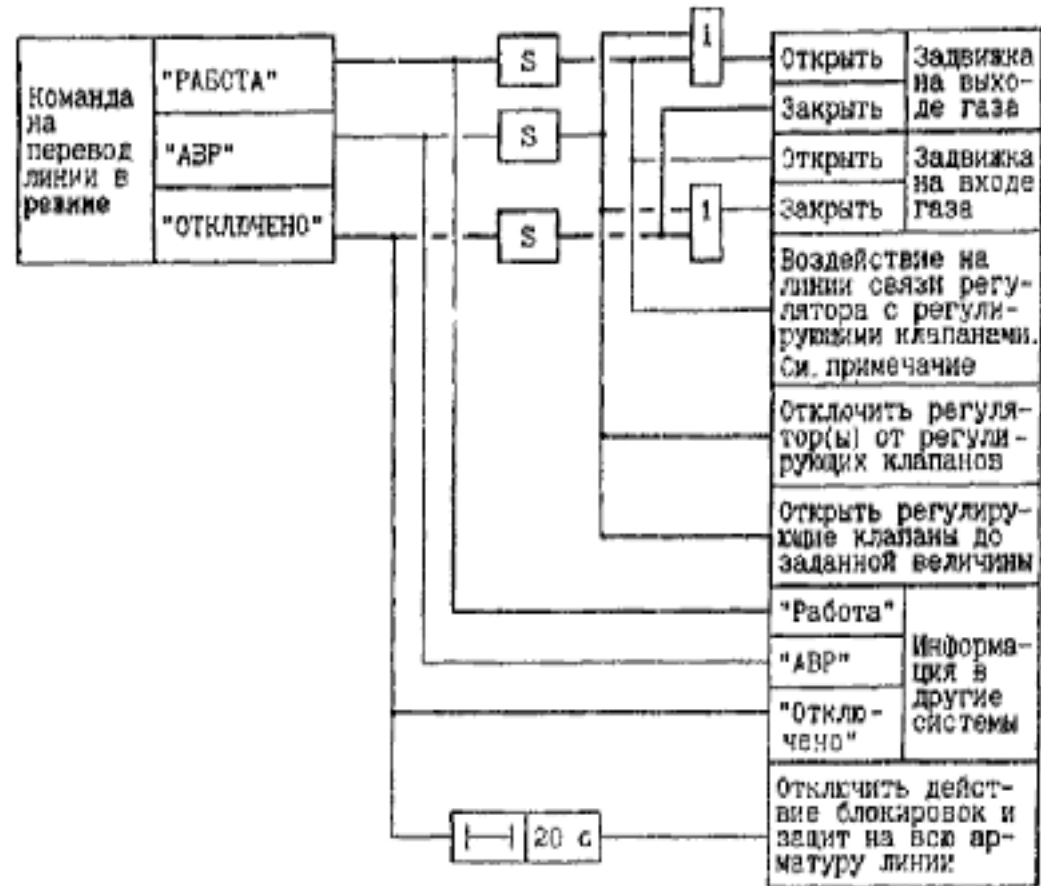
Команда на перевод линии в режиме

"РАБОТА"

"АВР"

"ОТКЛЮЧЕНО"

S

S

S

1

1

Открыть

Закрыть

Задвижка на выходе газа

Открыть

Закрыть

Задвижка на входе газа

Воздействие на линии связи регулятора с регулирующими клапанами. См. примечание

Отключить регулятор(ы) от регулирующих клапанов

Открыть регулирующие клапаны до заданной величины

"Работа"

"АВР"

"Отключено"

Информация в другие системы

20 с

Отключить действие блокировок и защит на всю арматуру линии